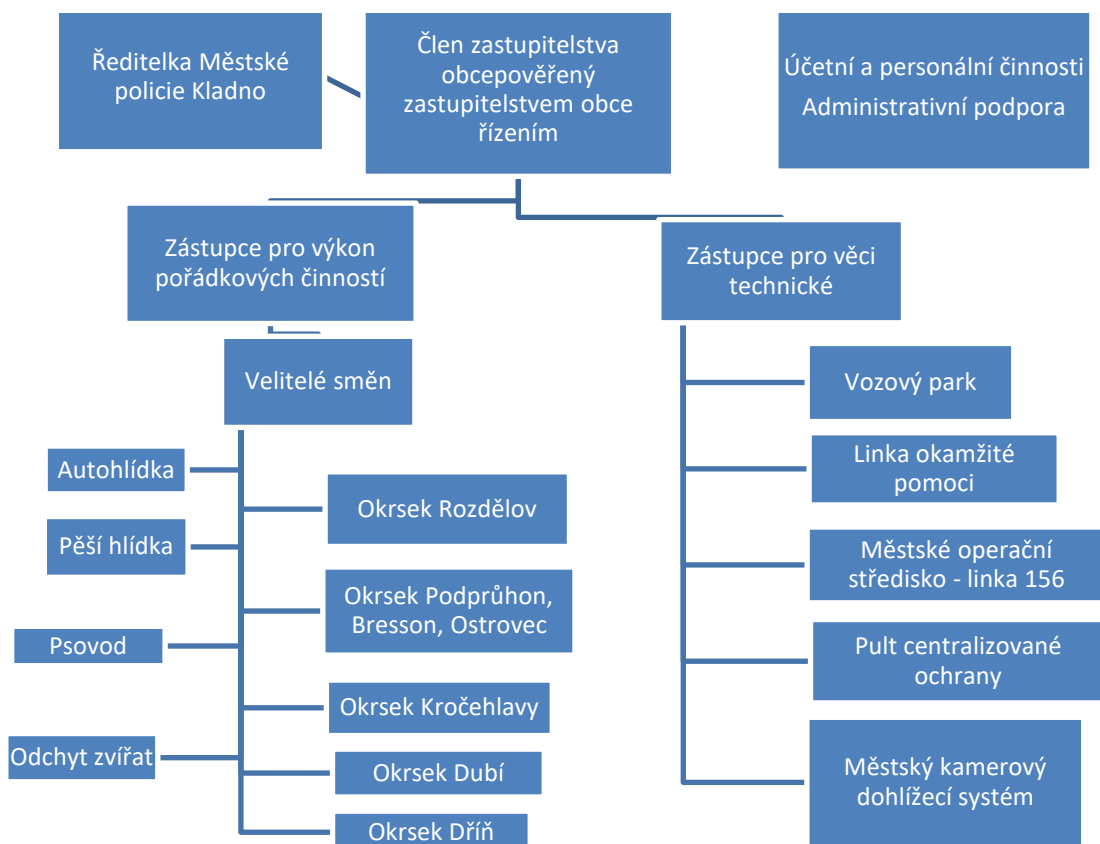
Ředitelka Městské policie Kladno

Člen zastupitelstva obcepověřený zastupitelstvem obce řízením

Účetní a personální činnosti
Administrativní podpora

Zástupce pro výkon pořádkových činností

Zástupce pro věci technické

Velitelé směn

Autohlídka

Pěší hlídka

Psovod

Odchyt zvířat

Okrsek Rozdělov

Okrsek Podprůhon, Bresson, Ostrovec

Okrsek Kročehlavy

Okrsek Dubí

Okrsek Dříň

Vozový park

Linka okamžité pomoci

Městské operační středisko - linka 156

Pult centralizované ochrany

Městský kamerový dohlížecí systém